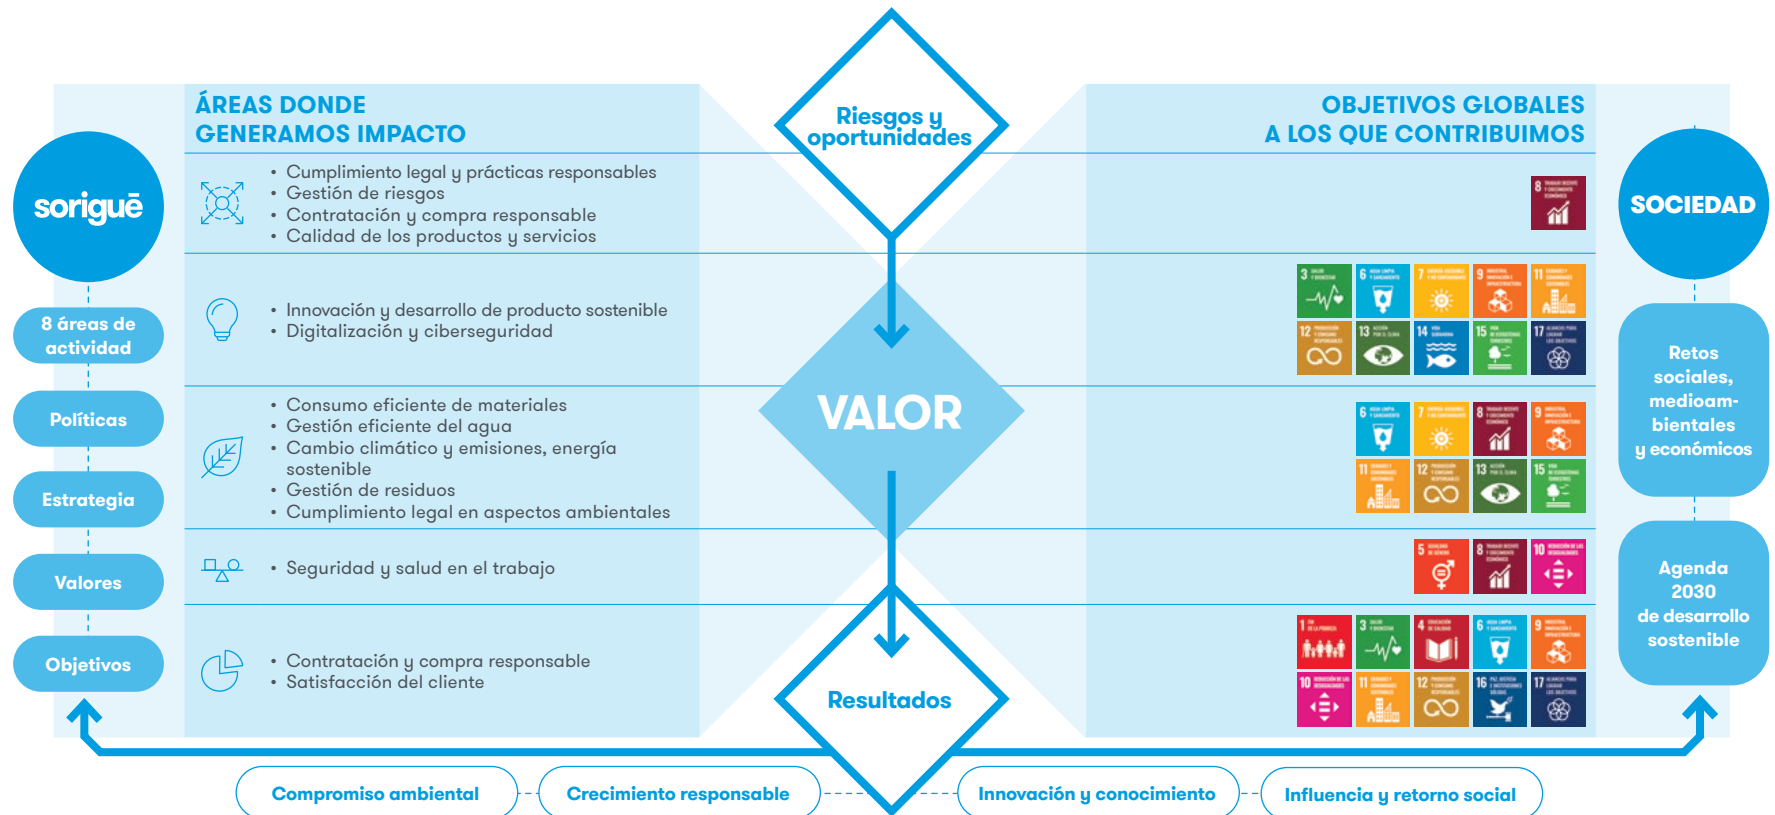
ÁREAS DONDE
GENERAMOS IMPACTO

Riesgos y oportunidades

OBJETIVOS GLOBALES
A LOS QUE CONTRIBUIMOS

sorigué

SOCIEDAD

• Cumplimiento legal y prácticas responsables
• Gestión de riesgos
• Contratación y compra responsable
• Calidad de los productos y servicios

8

8 áreas de actividad

• Innovación y desarrollo de producto sostenible
• Digitalización y ciberseguridad

3 6 7 9 11
12 13 14 15 17

Retos sociales, medioambientales y económicos

Políticas

VALOR

• Consumo eficiente de materiales
• Gestión eficiente del agua
• Cambio climático y emisiones, energía sostenible
• Gestión de residuos
• Cumplimiento legal en aspectos ambientales

6 7 8 9
11 12 13 15

Estrategia

Valores

• Seguridad y salud en el trabajo

5 8 10

Agenda 2030 de desarrollo sostenible

Objetivos

• Contratación y compra responsable
• Satisfacción del cliente

1 3 4 6 9
10 11 12 16 17

Resultados

Compromiso ambiental
Crecimiento responsable
Innovación y conocimiento
Influencia y retorno social